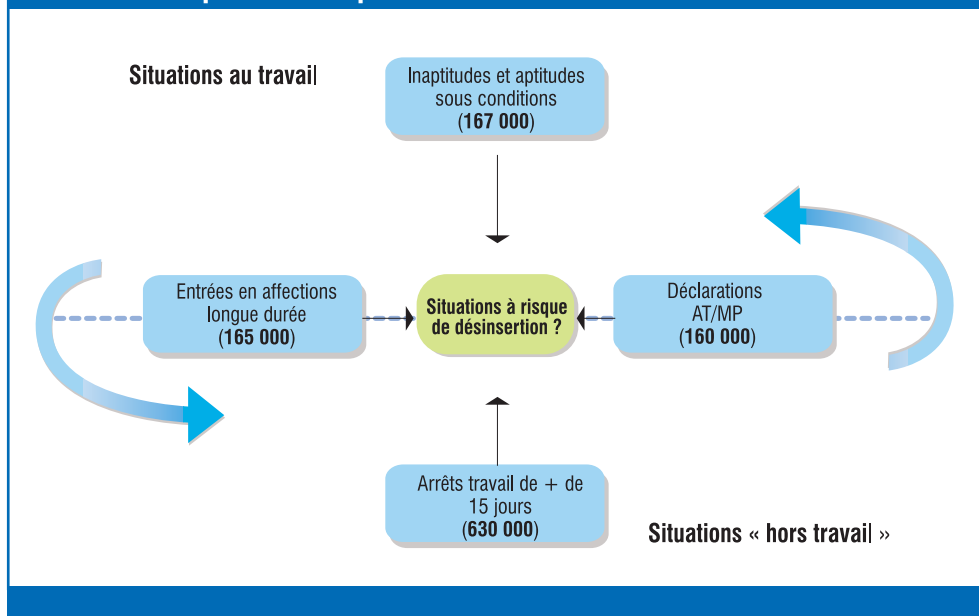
Situations au travail

Inaptitudes et aptitudes sous conditions (167 000)

Entrées en affections longue durée (165 000)

Situations à risque de désinsertion ?

Déclarations AT/MP (160 000)

Arrêts travail de + de 15 jours (630 000)

Situations « hors travail »